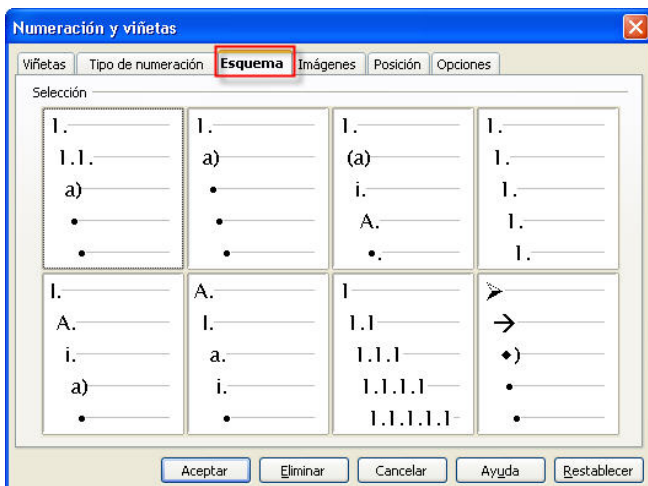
Numeración y viñetas

Viñetas | Tipo de numeración | Esquema | Imágenes | Posición | Opciones

Selección

| | | | |
|---|---|---|---|
| 1. 1.1. a) • • | 1. a) • • • | 1. (a) i. A. •. | 1. 1. 1. 1. 1. |
| I. A. i. a) • | A. I. a. i. • | 1 1.1 1.1.1 1.1.1.1 1.1.1.1.1 | ➢ → ◆) • • |

Aceptar | Eliminar | Cancelar | Ayuda | Restablecer